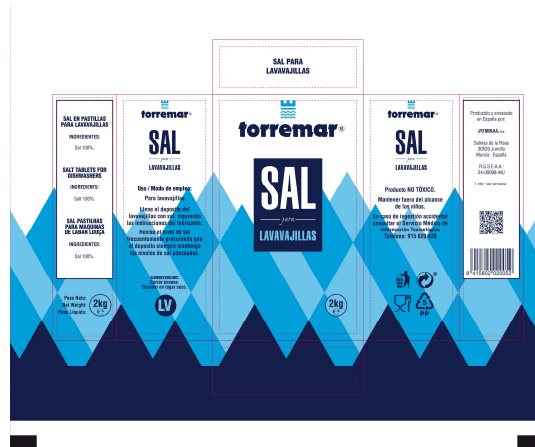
SAL PARA
LAVAVAJILLAS

SAL EN PASTILLAS PARA LAVAVAJILLAS

INGREDIENTES:

Sal 100%.

SALT TABLETS FOR DISHWASHERS

INGREDIENTS:

Salt 100%.

SAL PASTILHAS PARA MAQUINAS DE LAVAR LOUÇA

INGREDIENTES:

Sal 100%.

Peso Neto: Net Weight: Peso Líquido:
2kg ℮

torremar®

SAL
para
LAVAVAJILLAS

Uso / Modo de empleo:
Para lavavajillas.

Llene el depósito del lavavajillas con sal, siguiendo las instrucciones del fabricante.
Revise el nivel de sal frecuentemente procurando que el depósito siempre mantenga los niveles de sal adecuados.

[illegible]

LV

torremar®

SAL
para
LAVAVAJILLAS

2kg ℮

torremar®

SAL
para
LAVAVAJILLAS

Producto NO TÓXICO.
Mantener fuera del alcance de los niños.
En caso de ingestión accidental consultar al Servicio Médico de Información Toxicológica
Teléfono: 915 620 420

5
PP

Producido y envasado en España por:
JUMSAL S.A.
Salinas de la Rosa 30520 Jumilla Murcia - España
R.G.S.E.A.A. 34-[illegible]
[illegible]

8 410800 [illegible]